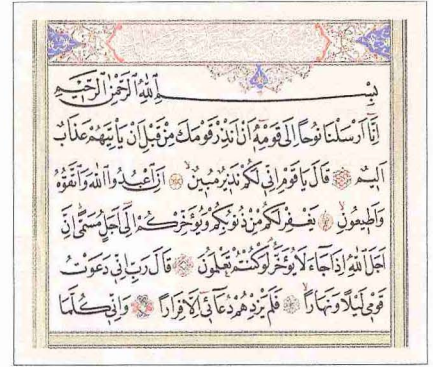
بِسْمِ اللّٰهِ الرَّحْمٰنِ الرَّحِيمِ

اِنَّٓا اَرْسَلْنَا نُوحًا اِلٰى قَوْمِهٖٓ اَنْ اَنْذِرْ قَوْمَكَ مِنْ قَبْلِ اَنْ يَأْتِيَهُمْ عَذَابٌ اَل۪يمٌ ۞ قَالَ يَا قَوْمِ اِنّ۪ي لَكُمْ نَذ۪يرٌ مُب۪ينٌۙ ۞ اَنِ اعْبُدُوا اللّٰهَ وَاتَّقُوهُ وَاَط۪يعُونِۙ ۞ يَغْفِرْ لَكُمْ مِنْ ذُنُوبِكُمْ وَيُؤَخِّرْكُمْ اِلٰٓى اَجَلٍ مُسَمًّىۜ اِنَّ اَجَلَ اللّٰهِ اِذَا جَٓاءَ لَا يُؤَخَّرُۢ لَوْ كُنْتُمْ تَعْلَمُونَ ۞ قَالَ رَبِّ اِنّ۪ي دَعَوْتُ قَوْم۪ي لَيْلًا وَنَهَارًاۙ ۞ فَلَمْ يَزِدْهُمْ دُعَٓاء۪يٓ اِلَّا فِرَارًا ۞ وَاِنّ۪ي كُلَّمَا